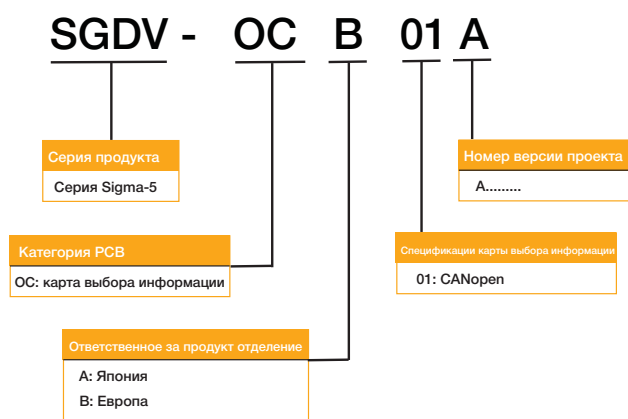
SGDV - OC B 01 A

Серия продукта
Серия Sigma-5

Номер версии проекта
A.........

Категория PCB
OC: карта выбора информации

Спецификации карты выбора информации
01: CANopen

Ответственное за продукт отделение
A: Япония
B: Европа